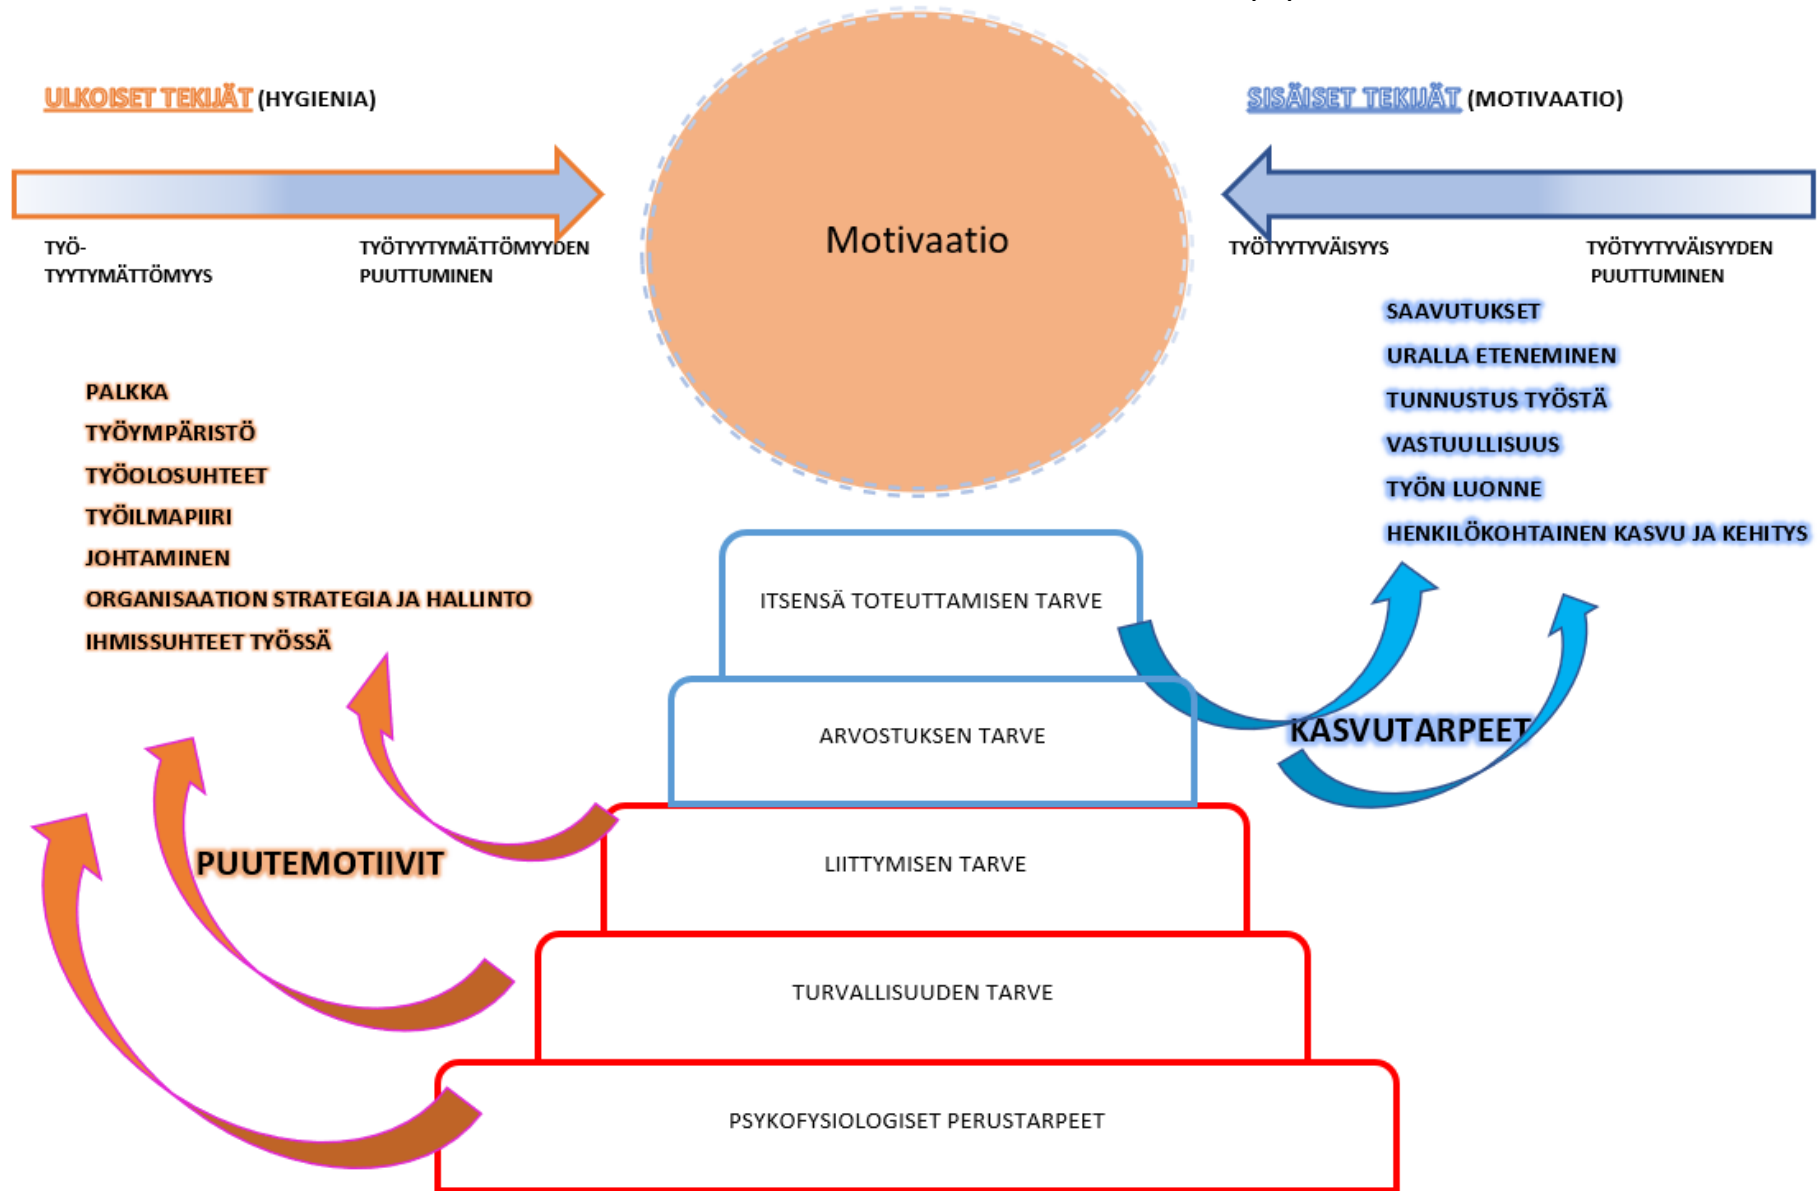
ULKOISET TEKIJÄT (HYGIENIA)

Motivaatio

SISÄISET TEKIJÄT (MOTIVAATIO)

TYÖ-TYYTYMÄTTÖMYYS

TYÖTYYTYMÄTTÖMYYDEN PUUTTUMINEN

TYÖTYYTYVÄISYYS

TYÖTYYTYVÄISYYDEN PUUTTUMINEN

SAAVUTUKSET
URALLA ETENEMINEN
TUNNUSTUS TYÖSTÄ
VASTUULLISUUS
TYÖN LUONNE
HENKILÖKOHTAINEN KASVU JA KEHITYS

PALKKA
TYÖYMPÄRISTÖ
TYÖOLOSUHTEET
TYÖILMAPIIRI
JOHTAMINEN
ORGANISAATION STRATEGIA JA HALLINTO
IHMISSUHTEET TYÖSSÄ

ITSENSÄ TOTEUTTAMISEN TARVE

ARVOSTUKSEN TARVE

KASVUTARPEET

PUUTEMOTIIVIT

LIITTYMISEN TARVE

TURVALLISUUDEN TARVE

PSYKOFYSIOLOGISET PERUSTARPEET